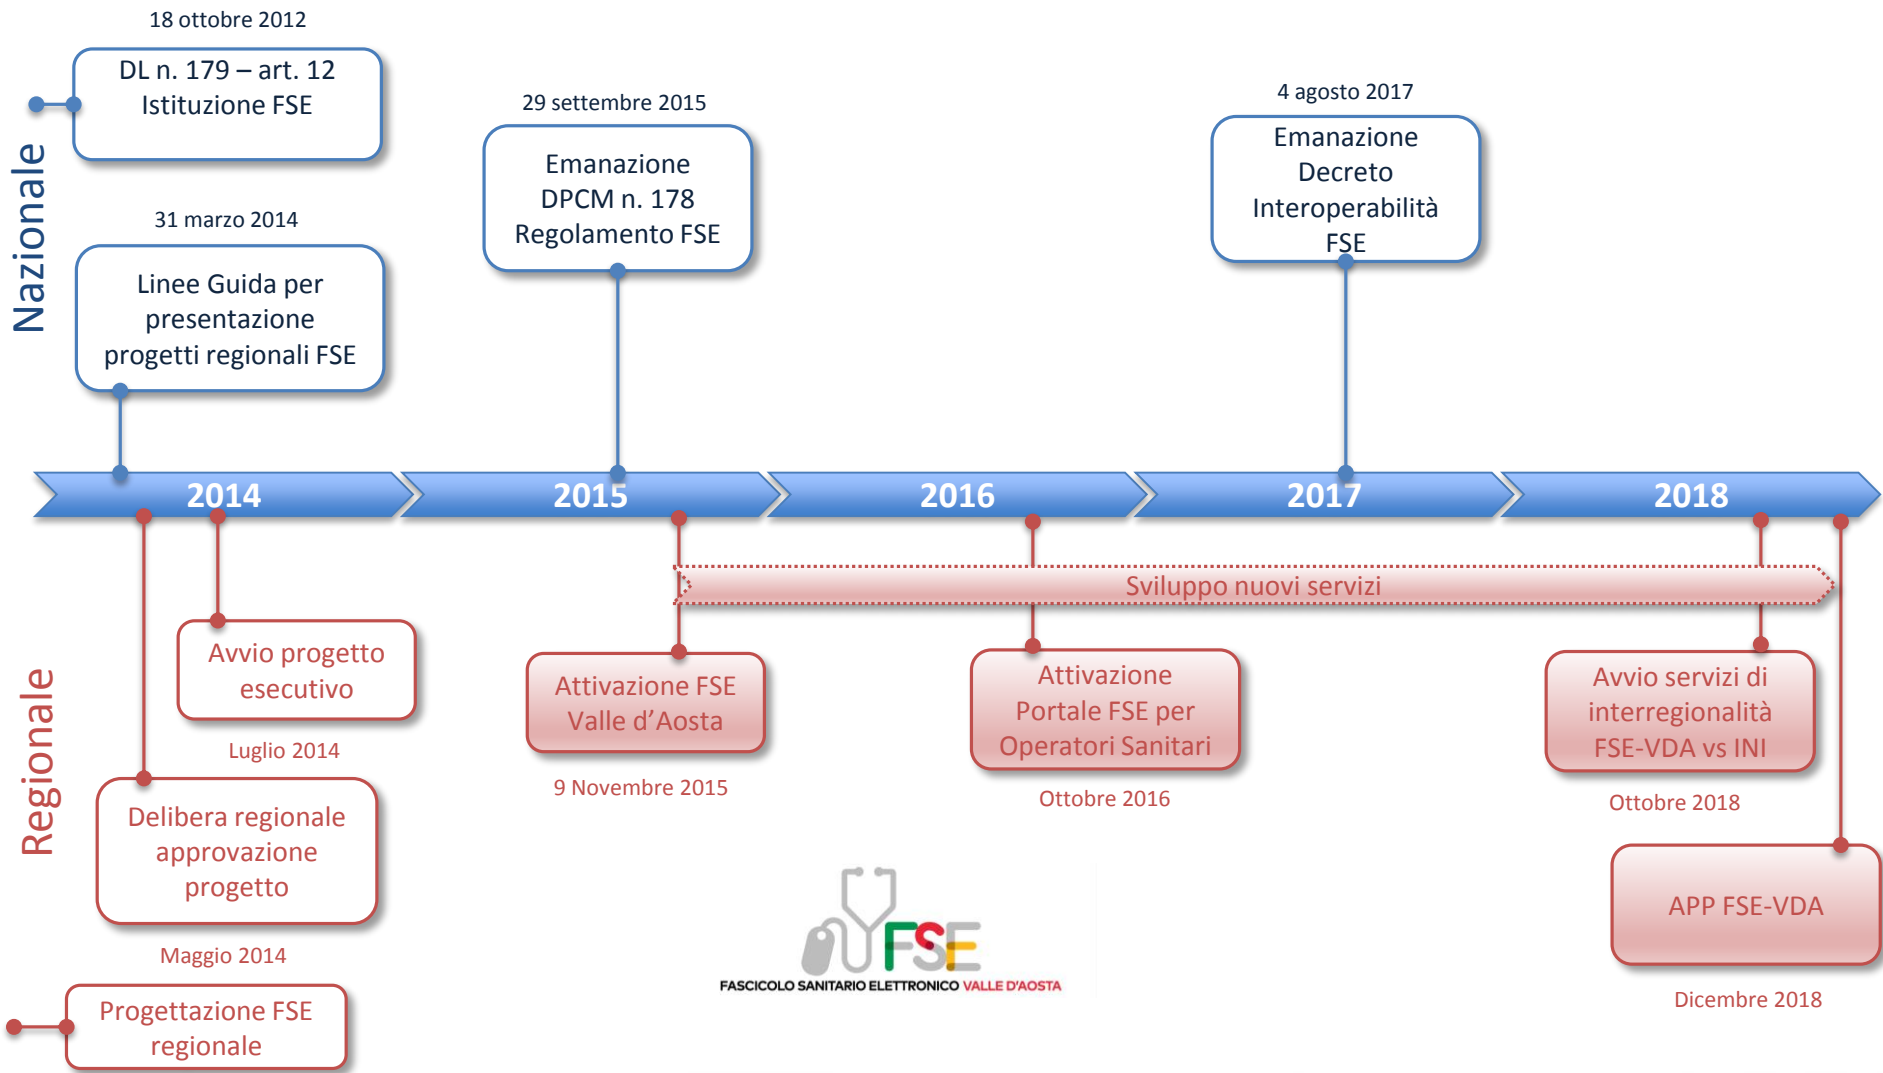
Nazionale

18 ottobre 2012

DL n. 179 – art. 12 Istituzione FSE

31 marzo 2014

Linee Guida per presentazione progetti regionali FSE

29 settembre 2015

Emanazione DPCM n. 178 Regolamento FSE

4 agosto 2017

Emanazione Decreto Interoperabilità FSE

2014

2015

2016

2017

2018

Sviluppo nuovi servizi

Regionale

Avvio progetto esecutivo

Luglio 2014

Delibera regionale approvazione progetto

Maggio 2014

Progettazione FSE regionale

Attivazione FSE Valle d'Aosta

9 Novembre 2015

Attivazione Portale FSE per Operatori Sanitari

Ottobre 2016

Avvio servizi di interregionalità FSE-VDA vs INI

Ottobre 2018

APP FSE-VDA

Dicembre 2018

FSE

FASCICOLO SANITARIO ELETTRONICO VALLE D'AOSTA